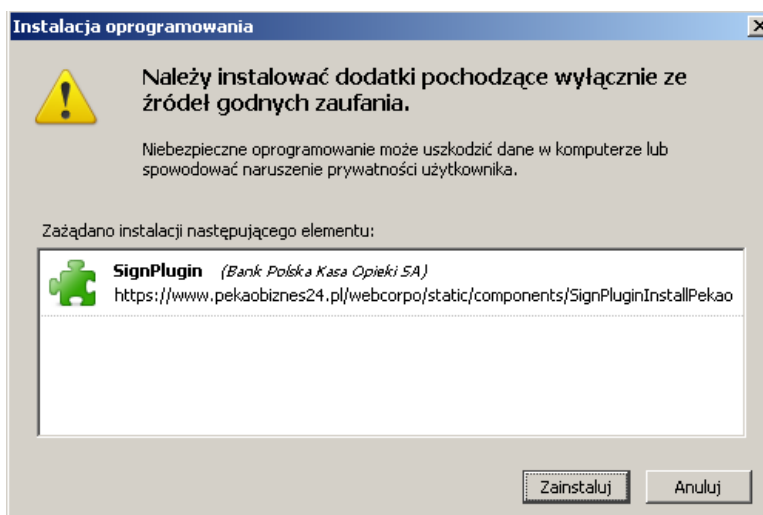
Instalacja oprogramowania

Należy instalować dodatki pochodzące wyłącznie ze źródeł godnych zaufania.

Niebezpieczne oprogramowanie może uszkodzić dane w komputerze lub spowodować naruszenie prywatności użytkownika.

Zażądano instalacji następującego elementu:

SignPlugin (Bank Polska Kasa Opieki SA)
https://www.pekaobiznes24.pl/webcorpo/static/components/SignPluginInstallPekao

Zainstaluj
Anuluj